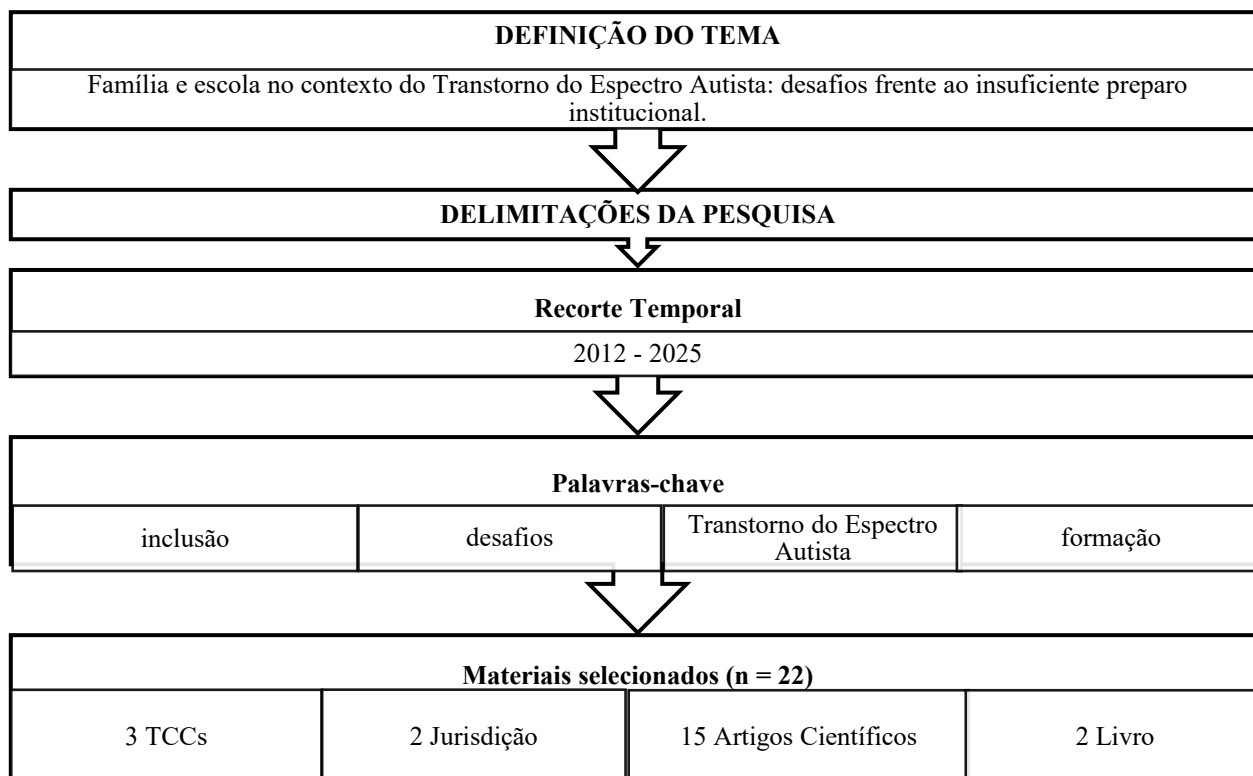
DEFINIÇÃO DO TEMA

Família e escola no contexto do Transtorno do Espectro Autista: desafios frente ao insuficiente preparo institucional.

DELIMITAÇÕES DA PESQUISA

Recorte Temporal

2012 - 2025

Palavras-chave

| inclusão | desafios | Transtorno do Espectro Autista | formação |
|---|---|---|---|

Materiais selecionados (n = 22)

| 3 TCCs | 2 Jurisdição | 15 Artigos Científicos | 2 Livro |
|---|---|---|---|